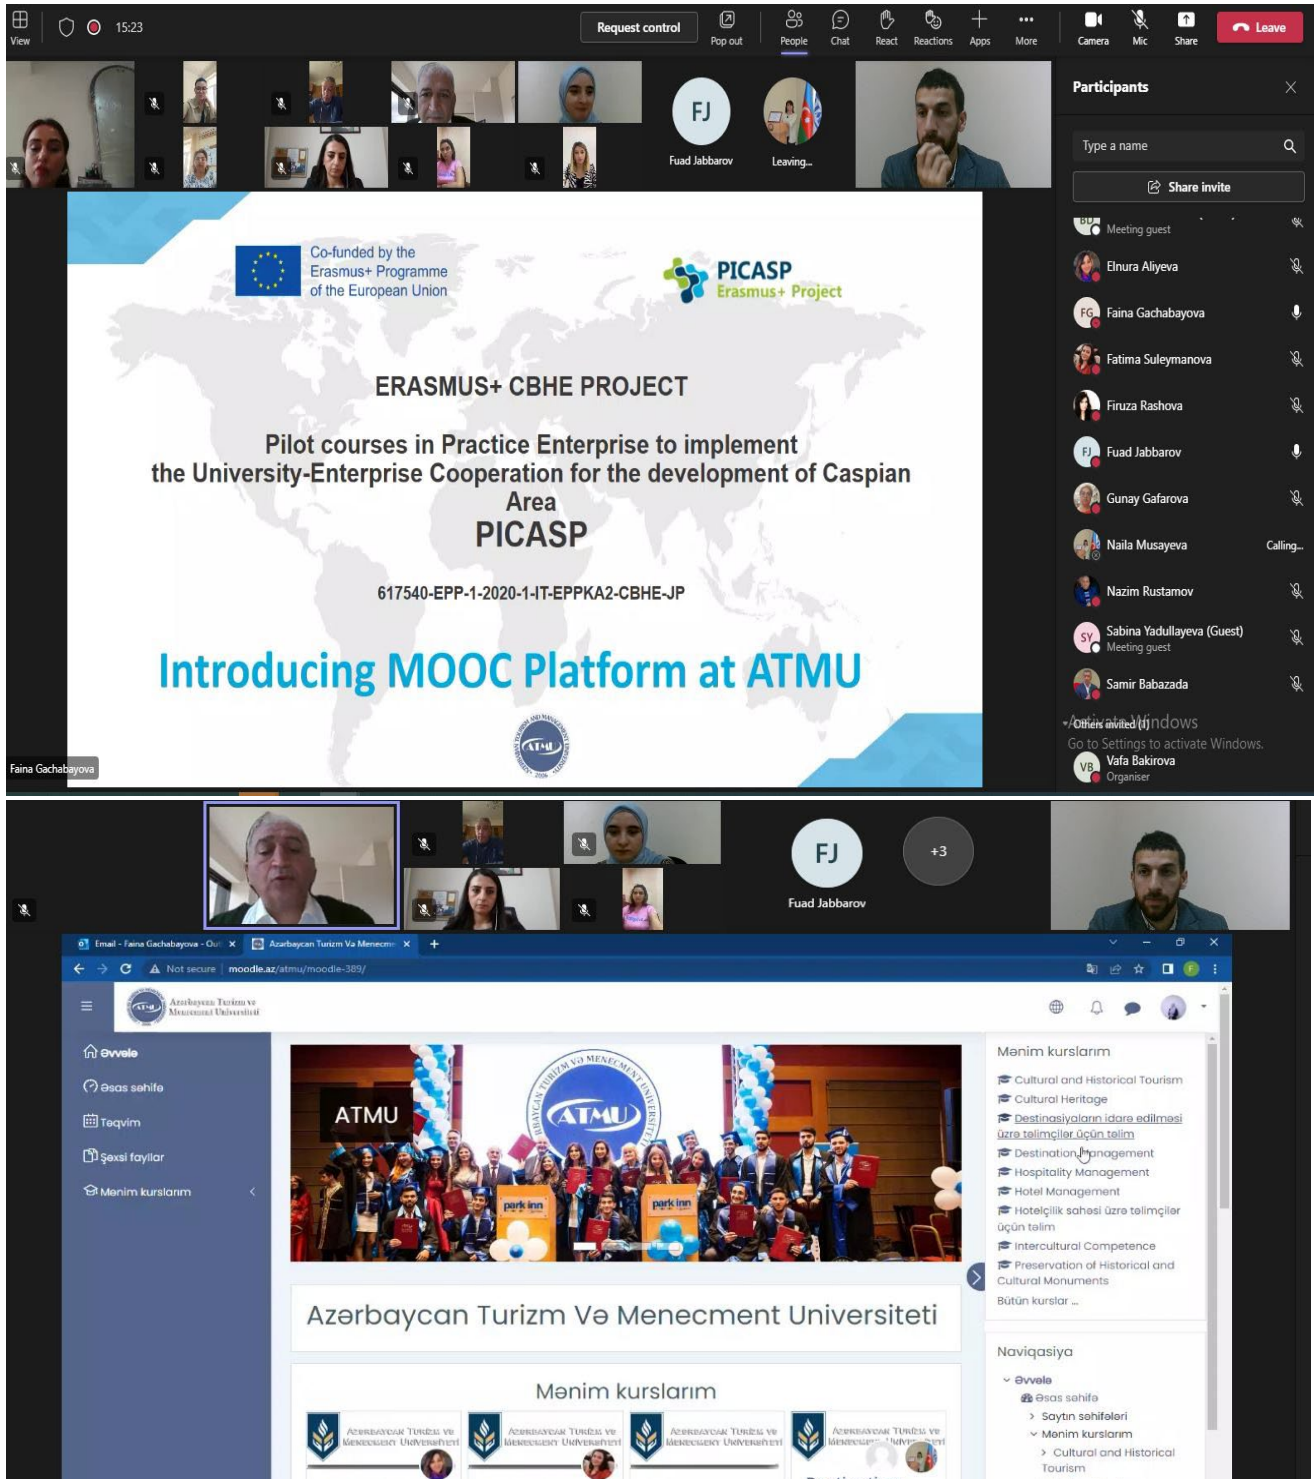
View 15:23 Request control Pop out People Chat React Reactions Apps More Camera Mic Share Leave

FJ
Fuad Jabbarov
Leaving...

Participants

Type a name

Share invite

Meeting guest
Elnura Aliyeva
Faina Gachabayova
Fatima Suleymanova
Firuza Rashova
Fuad Jabbarov
Gunay Gafarova
Naila Musayeva Calling...
Nazim Rustamov
Sabina Yadullayeva (Guest) Meeting guest
Samir Babazada
Others invited (1)
Activate Windows
Go to Settings to activate Windows.
Vafa Bakirova Organiser

Co-funded by the Erasmus+ Programme of the European Union

PICASP Erasmus+ Project

ERASMUS+ CBHE PROJECT

Pilot courses in Practice Enterprise to implement the University-Enterprise Cooperation for the development of Caspian Area
PICASP

617540-EPP-1-2020-1-IT-EPPKA2-CBHE-JP

Introducing MOOC Platform at ATMU

Faina Gachabayova

FJ
Fuad Jabbarov
+3

Email - Faina Gachabayova - Out
Azərbaycan Turizm Və Menecme
Not secure | moodle.az/atmu/moodle-389/

Azərbaycan Turizm və Menecment Universiteti

Əvvələ
Əsas səhifə
Təqvim
Şəxsi fayllar
Mənim kurslarım

ATMU

Azərbaycan Turizm Və Menecment Universiteti

Mənim kurslarım

Mənim kurslarım
Cultural and Historical Tourism
Cultural Heritage
Destinasiyaların idarə edilməsi üzrə təlimçilər üçün təlim
Destination Management
Hospitality Management
Hotel Management
Hotelçilik sahəsi üzrə təlimçilər üçün təlim
Intercultural Competence
Preservation of Historical and Cultural Monuments
Bütün kurslar ...

Naviqasiya
Əvvələ
Əsas səhifə
Saytın səhifələri
Mənim kurslarım
Cultural and Historical Tourism